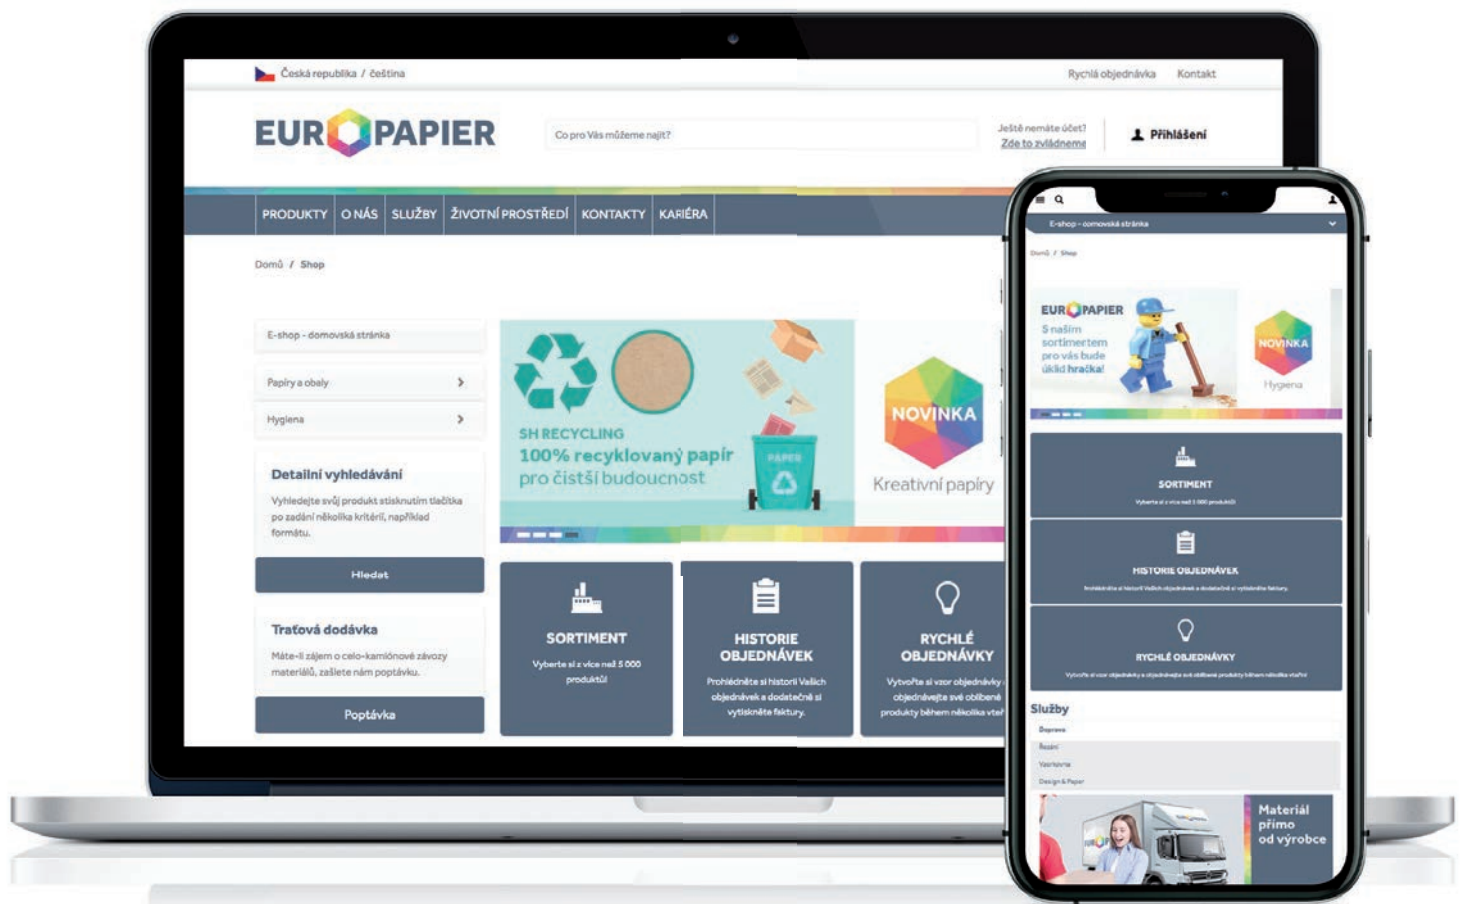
Česká republika / čeština

Rychlá objednávka Kontakt

EUROPAPIER

Co pro Vás můžeme najít?

Ještě nemáte účet? Zde to zvládneme

Přihlášení

PRODUKTY O NÁS SLUŽBY ŽIVOTNÍ PROSTŘEDÍ KONTAKTY KARIÉRA

Domů / Shop

E-shop - domovská stránka

Papíry a obaly

Hygiena

Detailní vyhledávání

Vyhledejte svůj produkt stisknutím tlačítka po zadání několika kritérií, například formátu.

Hledat

Traťová dodávka

Máte-li zájem o celo-kamiónové závozy materiálů, zašlete nám poptávku.

Poptávka

SH RECYCLING
100% recyklovaný papír
pro čistší budoucnost

PAPIER

NOVINKA
Kreativní papíry

SORTIMENT
Vyberte si z více než 5 000 produktů

HISTORIE OBJEDNÁVEK
Prohlédněte si historii Vašich objednávek a dodatečně si vytiskněte faktury.

RYCHLÉ OBJEDNÁVKY
Vytvořte si vzor objednávky, objednávejte své oblíbené produkty během několika vteř

E-shop - domovská stránka

Domů / Shop

EUROPAPIER
S naším sortimentem pro vás bude úklid hračka!

NOVINKA
Hygiena

SORTIMENT
Vyberte si z více než 5 000 produktů

HISTORIE OBJEDNÁVEK
Prohlédněte si historii Vašich objednávek a dodatečně si vytiskněte faktury.

RYCHLÉ OBJEDNÁVKY
Vytvořte si vzor objednávky a objednávejte své oblíbené produkty během několika vteřin

Služby
Doprava
Řezání
Vzorkovna
Design & Paper

Materiál přímo od výrobce